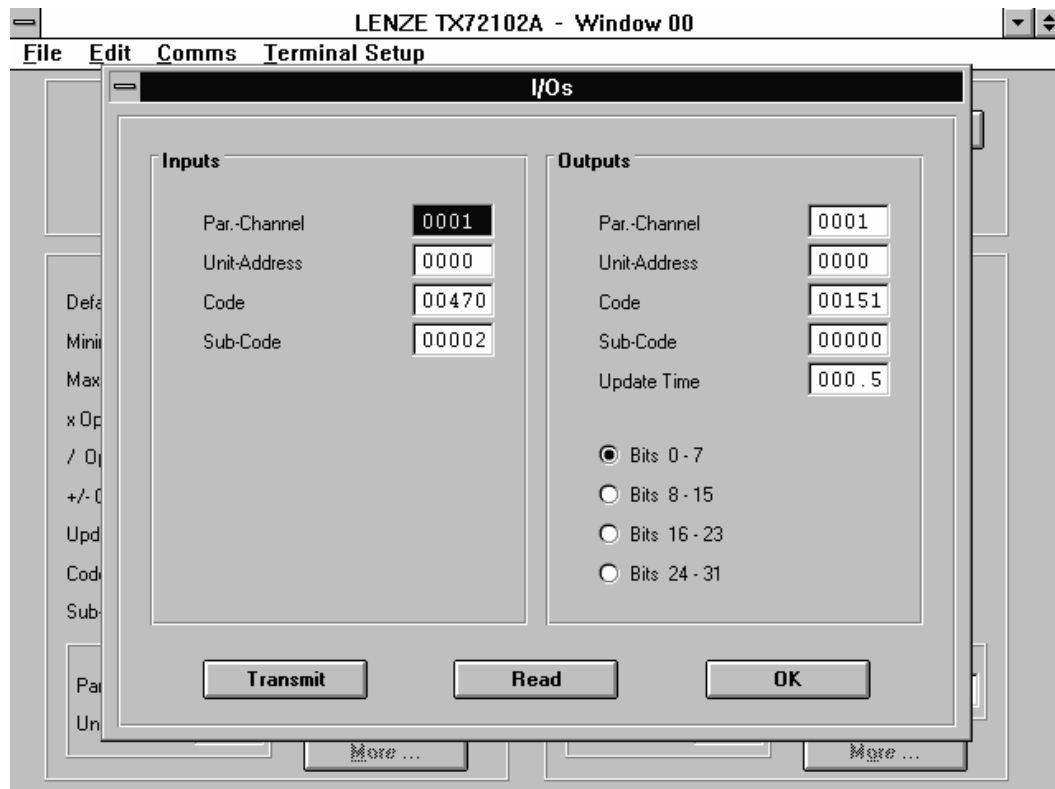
LENZE TX72102A - Window 00

File Edit Comms Terminal Setup

I/Os

Inputs

Par.-Channel 0001
Unit-Address 0000
Code 00470
Sub-Code 00002

Outputs

Par.-Channel 0001
Unit-Address 0000
Code 00151
Sub-Code 00000
Update Time 000.5

Bits 0 - 7
Bits 8 - 15
Bits 16 - 23
Bits 24 - 31

Transmit
Read
OK

Defa
Mini
Max
x Op
/ Op
+/- 0
Upd
Code
Sub-
Par
Un

More ...
More ...